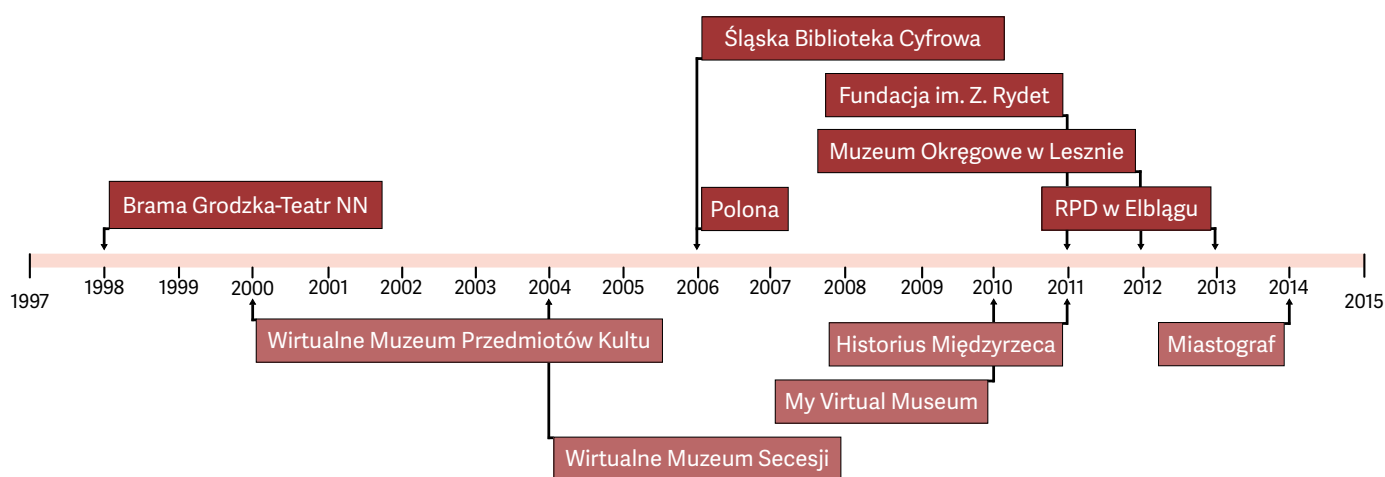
Śląska Biblioteka Cyfrowa

Fundacja im. Z. Rydet

Muzeum Okręgowe w Lesznie

Brama Grodzka-Teatr NN

Polona

RPD w Elblągu

1997 1998 1999 2000 2001 2002 2003 2004 2005 2006 2007 2008 2009 2010 2011 2012 2013 2014 2015

Wirtualne Muzeum Przedmiotów Kultu

Historius Międzyrzeca

Miastograf

My Virtual Museum

Wirtualne Muzeum Secesji